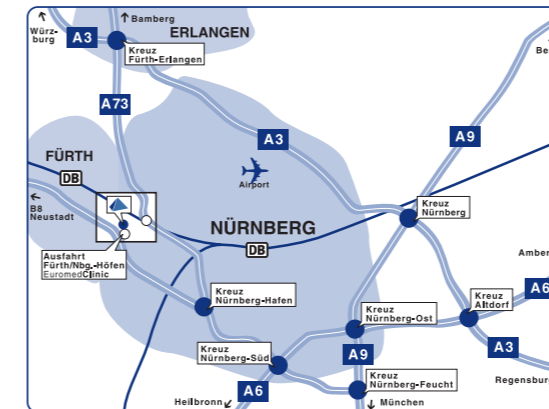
Würzburg
A3
Bamberg
ERLANGEN
Kreuz Fürth-Erlangen
Be
A73
A3
A9
FÜRTH
Airport
DB
B8 Neustadt
NÜRNBERG
Kreuz Nürnberg
DB
Ausfahrt Fürth/Nbg.-Höfen
EuromedClinic
Amber
Kreuz Nürnberg-Hafen
Kreuz Altdorf
A6
Kreuz Nürnberg-Ost
A3
Kreuz Nürnberg-Süd
A9
Regensburg
Kreuz Nürnberg-Feucht
A6
Heilbronn
München